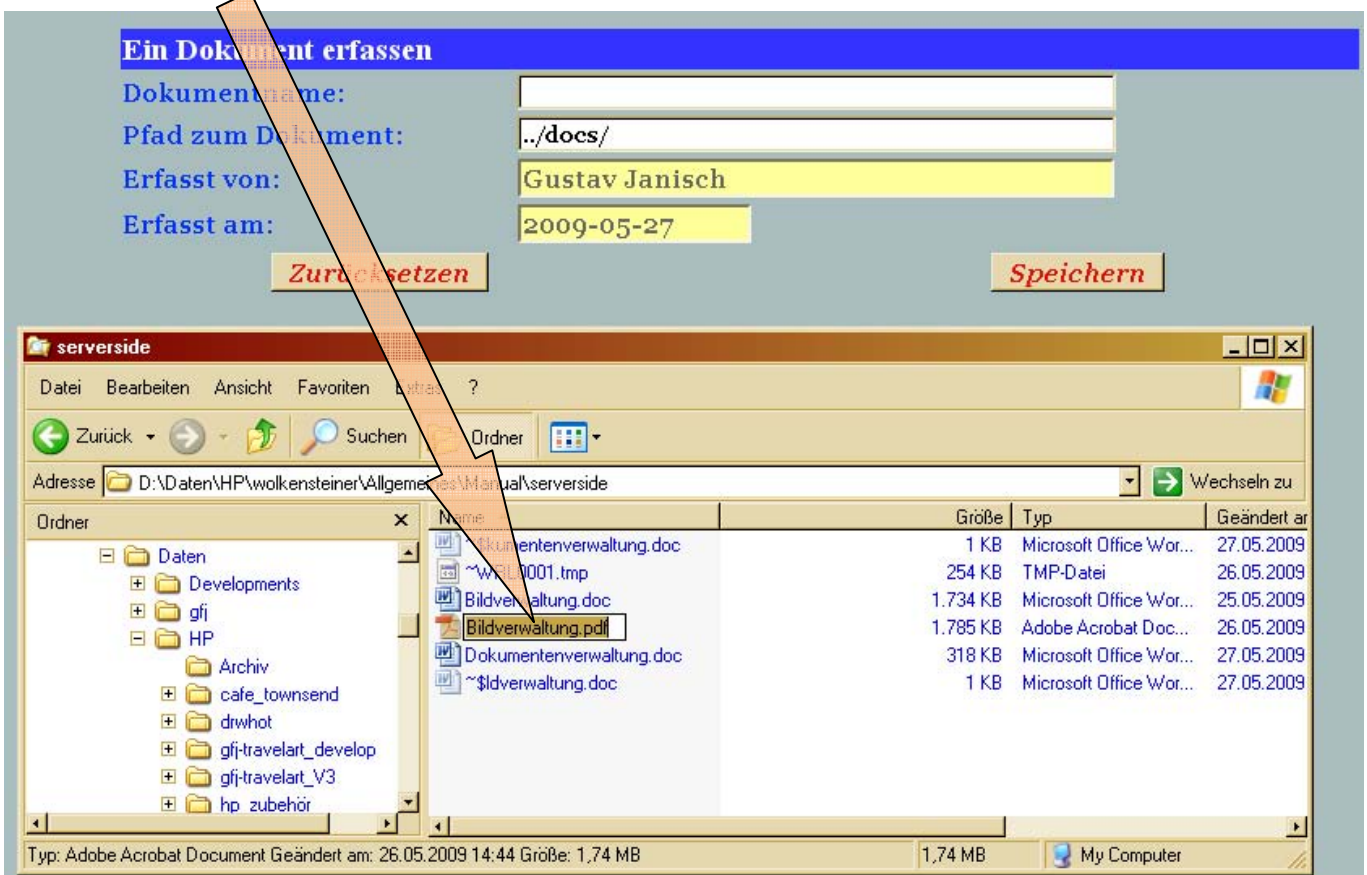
Ein Dokument erfassen

Dokumentname:

Pfad zum Dokument: ../docs/

Erfasst von: Gustav Janisch

Erfasst am: 2009-05-27

Zurücksetzen

Speichern

serverside

Datei Bearbeiten Ansicht Favoriten Extras ?

Zurück Suchen Ordner

Adresse D:\Daten\HP\wolkensteiner\Allgemeines\Manual\serverside

Wechseln zu

Ordner

Daten
Developments
gfj
HP
Archiv
cafe_townsend
drwhot
gfj-travelart_develop
gfj-travelart_V3
hp_zubehör

| Name | Größe | Typ | Geändert am |
|---|---|---|---|
| ~$kumentenverwaltung.doc | 1 KB | Microsoft Office Wor... | 27.05.2009 |
| ~WRL0001.tmp | 254 KB | TMP-Datei | 26.05.2009 |
| Bildverwaltung.doc | 1.734 KB | Microsoft Office Wor... | 25.05.2009 |
| Bildverwaltung.pdf | 1.785 KB | Adobe Acrobat Doc... | 26.05.2009 |
| Dokumentenverwaltung.doc | 318 KB | Microsoft Office Wor... | 27.05.2009 |
| ~$ldverwaltung.doc | 1 KB | Microsoft Office Wor... | 27.05.2009 |

Typ: Adobe Acrobat Document Geändert am: 26.05.2009 14:44 Größe: 1,74 MB

1,74 MB

My Computer